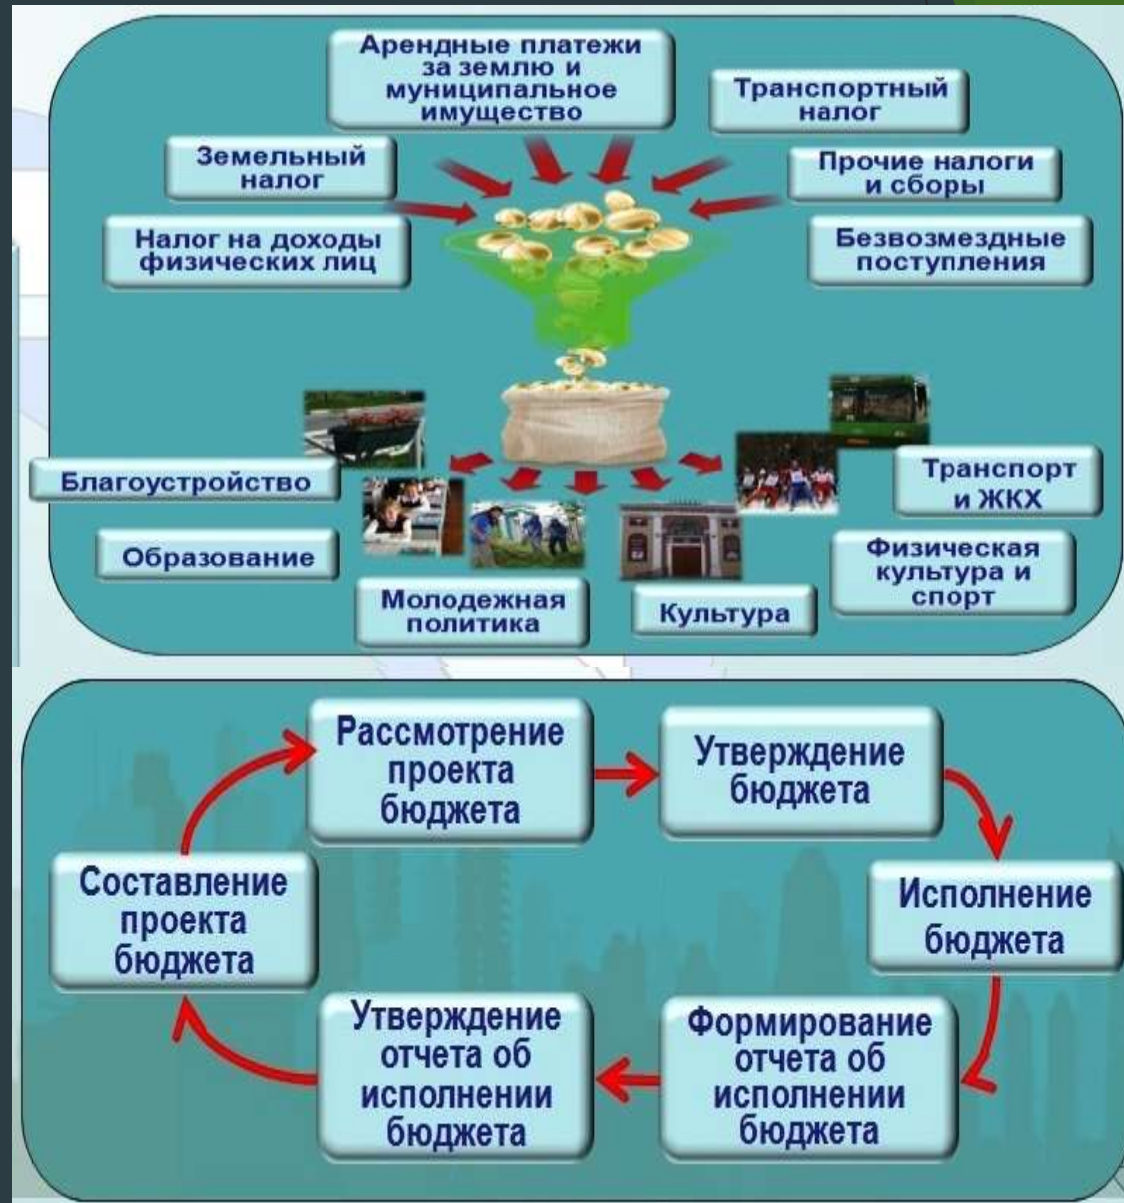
Арендные платежи за землю и муниципальное имущество

Транспортный налог

Земельный налог

Прочие налоги и сборы

Налог на доходы физических лиц

Безвозмездные поступления

Благоустройство

Транспорт и ЖКХ

Образование

Физическая культура и спорт

Молодежная политика

Культура

Рассмотрение проекта бюджета

Утверждение бюджета

Составление проекта бюджета

Исполнение бюджета

Утверждение отчета об исполнении бюджета

Формирование отчета об исполнении бюджета